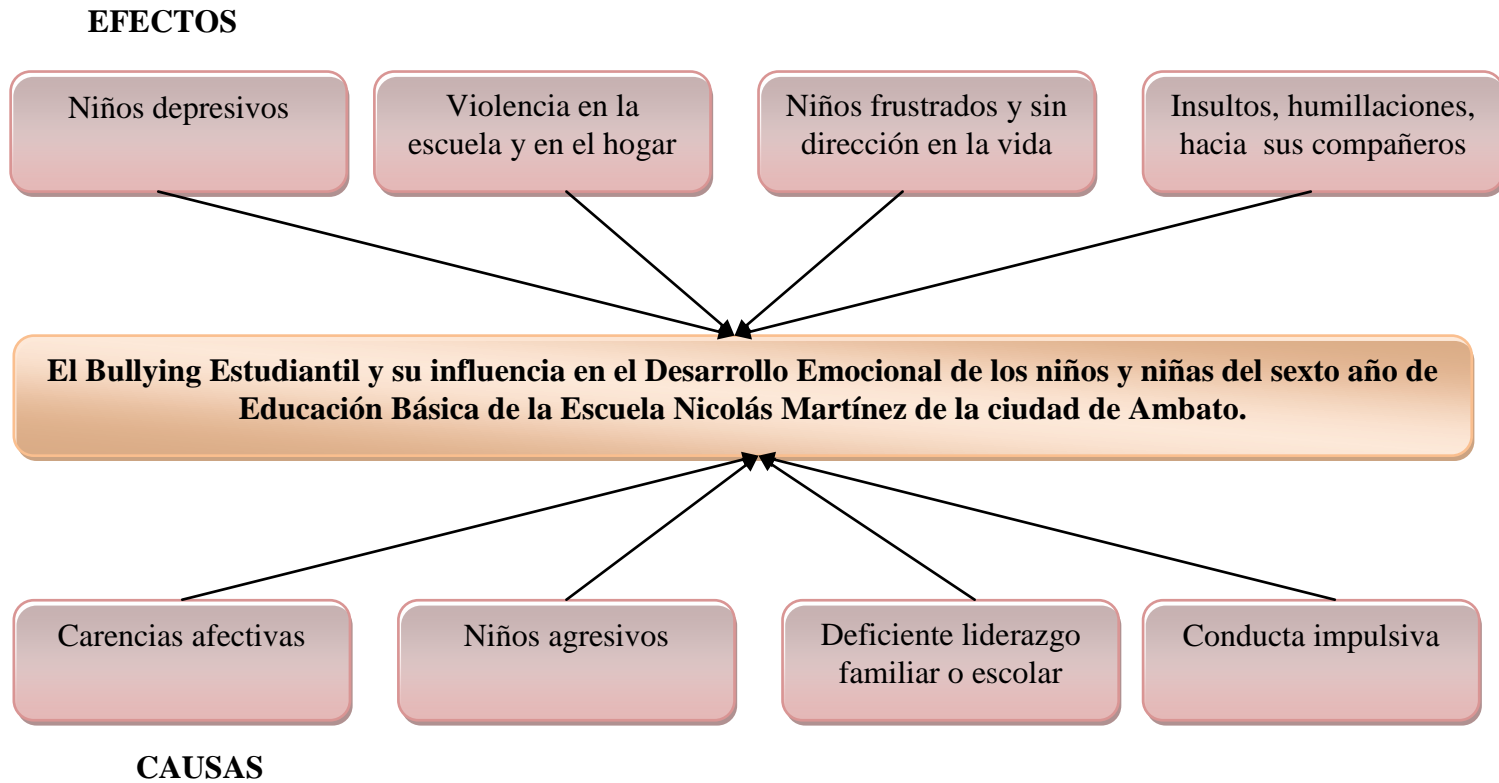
EFECTOS

Niños depresivos

Violencia en la escuela y en el hogar

Niños frustrados y sin dirección en la vida

Insultos, humillaciones, hacia sus compañeros

El Bullying Estudiantil y su influencia en el Desarrollo Emocional de los niños y niñas del sexto año de Educación Básica de la Escuela Nicolás Martínez de la ciudad de Ambato.

Carencias afectivas

Niños agresivos

Deficiente liderazgo familiar o escolar

Conducta impulsiva

CAUSAS